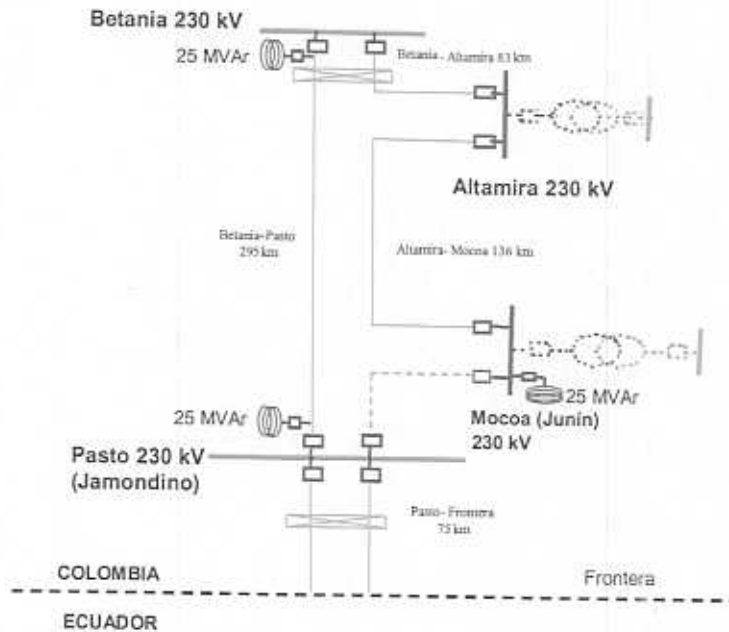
Betania 230 kV

25 MVAr

Betania - Altamira 83 km

Altamira 230 kV

Betania-Pasto 295 km

Altamira- Mocoa 136 km

25 MVAr

25 MVAr

Mocoa (Junín) 230 kV

Pasto 230 kV (Jamondino)

Pasto- Frontera 75 km

COLOMBIA

Frontera

ECUADOR